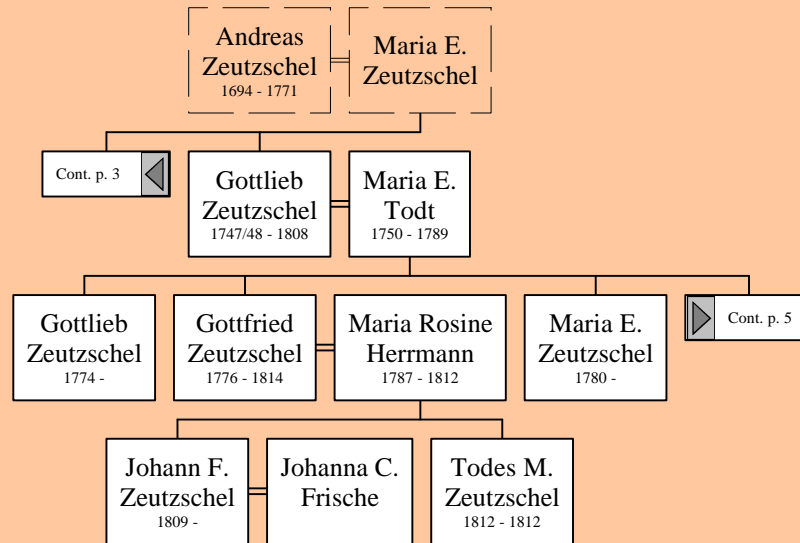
Andreas Zeutzschel
1694 - 1771

Maria E. Zeutzschel

Cont. p. 3

Gottlieb Zeutzschel
1747/48 - 1808

Maria E. Todt
1750 - 1789

Gottlieb Zeutzschel
1774 -

Gottfried Zeutzschel
1776 - 1814

Maria Rosine Herrmann
1787 - 1812

Maria E. Zeutzschel
1780 -

Cont. p. 5

Johann F. Zeutzschel
1809 -

Johanna C. Frische

Todes M. Zeutzschel
1812 - 1812